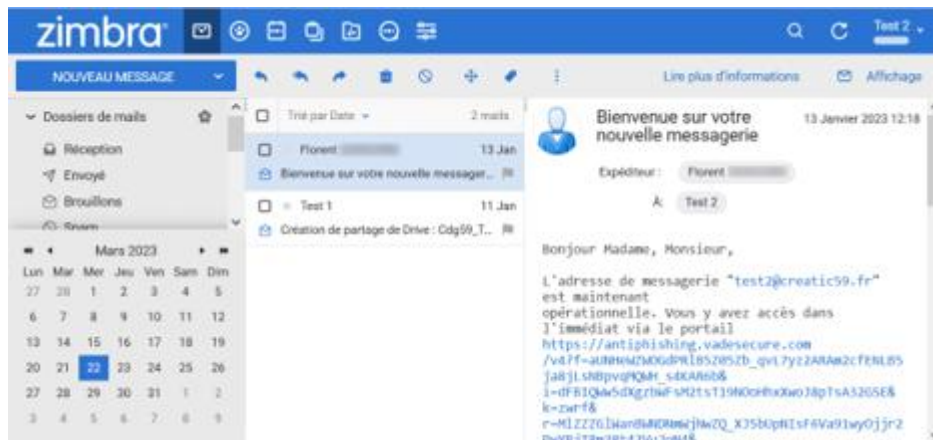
zimbra

Test 2

NOUVEAU MESSAGE

Lire plus d'informations

Affichage

Dossiers de mails

Réception

Envoyé

Brouillons

Spam

Mars 2023

| Lun | Mar | Mer | Jeu | Ven | Sam | Dim |
|---|---|---|---|---|---|---|
| 27 | 28 | 1 | 2 | 3 | 4 | 5 |
| 6 | 7 | 8 | 9 | 10 | 11 | 12 |
| 13 | 14 | 15 | 16 | 17 | 18 | 19 |
| 20 | 21 | 22 | 23 | 24 | 25 | 26 |
| 27 | 28 | 29 | 30 | 31 | 1 | 2 |
| 3 | 4 | 5 | 6 | 7 | 8 | 9 |

Trié par Date

2 mails

Florent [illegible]

13 Jan

Bienvenue sur votre nouvelle messager...

Test 1

11 Jan

Création de partage de Drive : Cdg59_T...

Bienvenue sur votre nouvelle messagerie

13 Janvier 2023 12:18

Expéditeur : Florent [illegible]

À : Test 2

Bonjour Madame, Monsieur,

L'adresse de messagerie "test2@creatic59.fr" est maintenant opérationnelle. Vous y avez accès dans l'immédiat via le portail https://antiphishing.vadesecure.com/v4?f=aUNNeWZWOGdPRlB5Z05Zb_qvL7yz2ARAm2cfENLB5ja8jLsNBpvqMQWH_s4KAN6b&i=dFBIQWw5dXgzbWFsM2tsT19NOoHhxXwoJ8pTsA32G5E&k=zwrf&r=MlZZZGlWanBWNDNmWjNwZQ_X35bUpNIsF6Va91wyOjjr2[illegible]